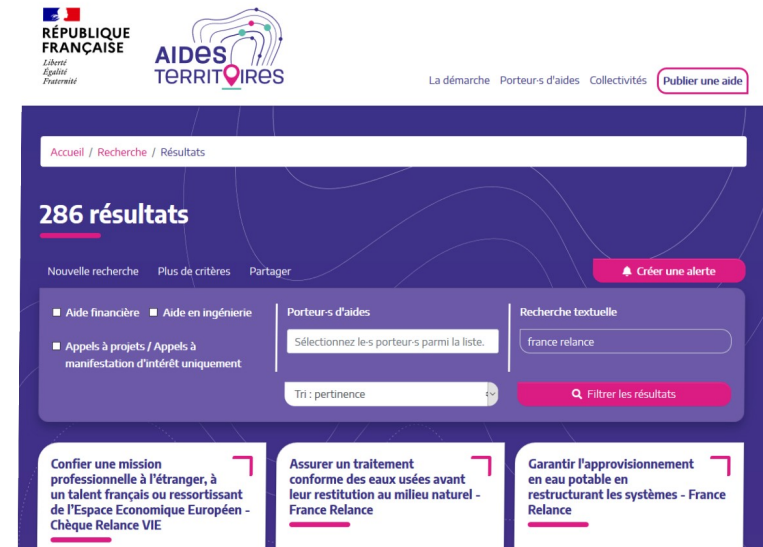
RÉPUBLIQUE FRANÇAISE
Liberté
Égalité
Fraternité

AIDES TERRITOIRES

La démarche Porteur·s d'aides Collectivités Publier une aide

Accueil / Recherche / Résultats

286 résultats

Nouvelle recherche Plus de critères Partager

Créer une alerte

Aide financière Aide en ingénierie

Appels à projets / Appels à manifestation d'intérêt uniquement

Porteur·s d'aides
Sélectionnez le·s porteur·s parmi la liste.

Recherche textuelle
france relance

Tri : pertinence

Filtrer les résultats

Confier une mission professionnelle à l'étranger, à un talent français ou ressortissant de l'Espace Economique Européen - Chèque Relance VIE

Assurer un traitement conforme des eaux usées avant leur restitution au milieu naturel - France Relance

Garantir l'approvisionnement en eau potable en restructurant les systèmes - France Relance